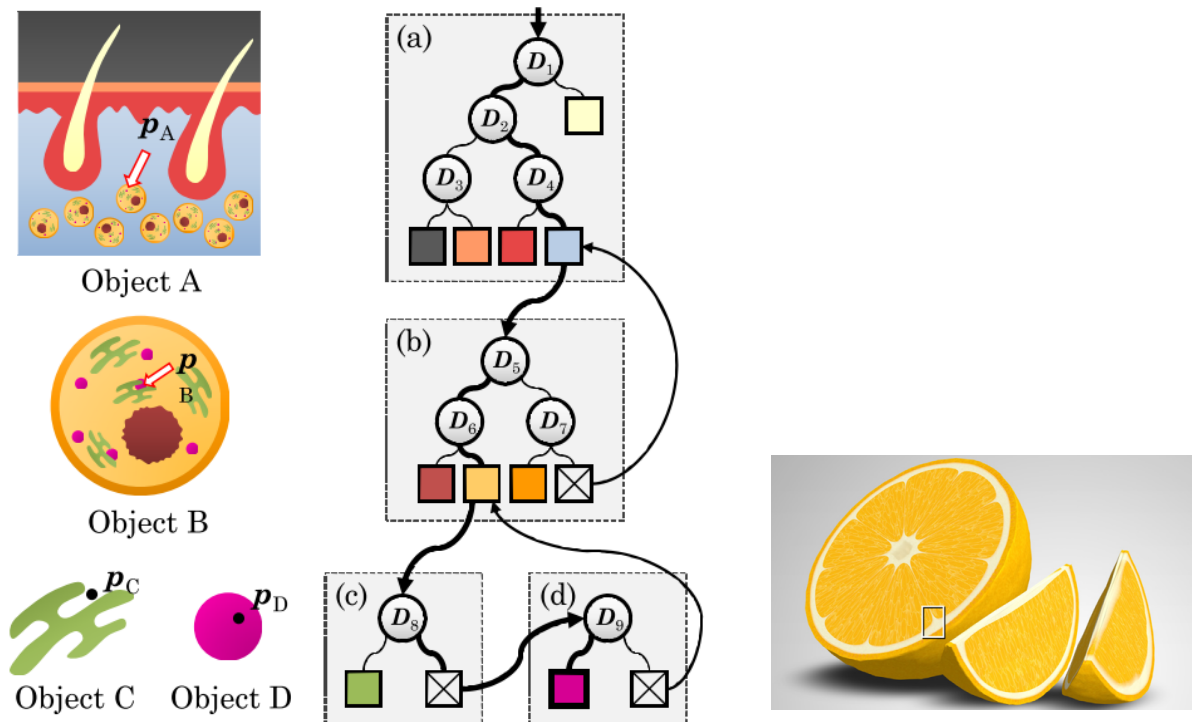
$\boldsymbol{p}_{\mathrm{A}}$

Object A

$\boldsymbol{p}$
B

Object B

$\boldsymbol{p}_{\mathrm{C}}$

$\boldsymbol{p}_{\mathrm{D}}$

Object C

Object D

(a)

$\boldsymbol{D}_1$

$\boldsymbol{D}_2$

$\boldsymbol{D}_3$

$\boldsymbol{D}_4$

(b)

$\boldsymbol{D}_5$

$\boldsymbol{D}_6$

$\boldsymbol{D}_7$

(c)

$\boldsymbol{D}_8$

(d)

$\boldsymbol{D}_9$